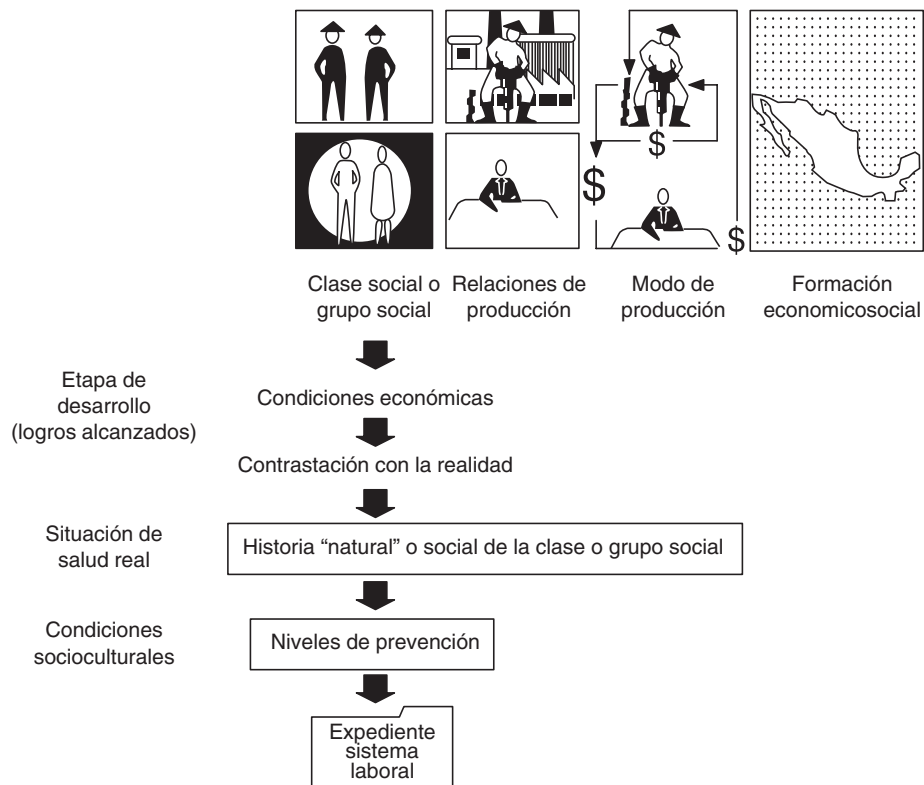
$
$
$

Clase social o grupo social

Relaciones de producción

Modo de producción

Formación economicosocial

Etapa de desarrollo (logros alcanzados)

Condiciones económicas

Contrastación con la realidad

Situación de salud real

Historia “natural” o social de la clase o grupo social

Condiciones socioculturales

Niveles de prevención

Expediente sistema laboral